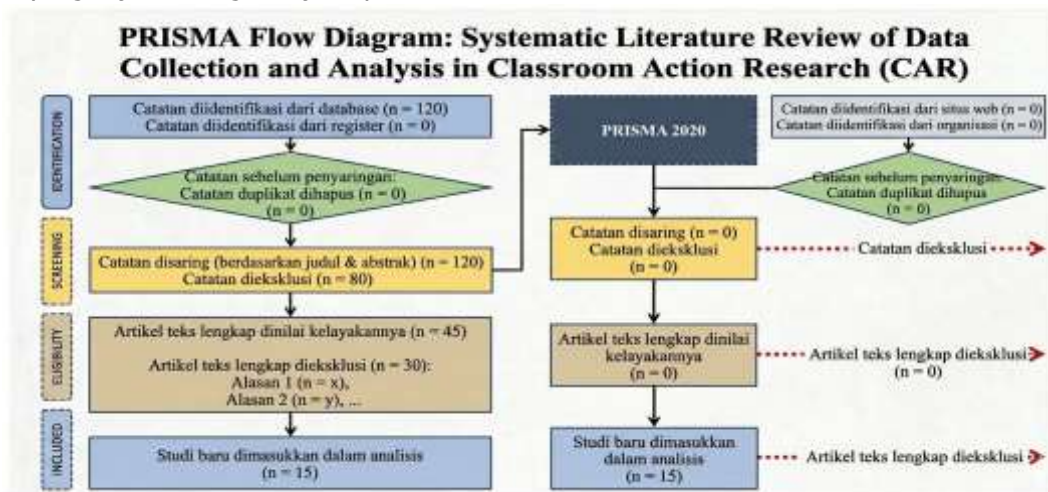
PRISMA Flow Diagram: Systematic Literature Review of Data Collection and Analysis in Classroom Action Research (CAR)

IDENTIFICATION

Catatan diidentifikasi dari database (n = 120)
Catatan diidentifikasi dari register (n = 0)

Catatan sebelum penyaringan:
Catatan duplikat dihapus (n = 0)
(n = 0)

SCREENING

Catatan disaring (berdasarkan judul & abstrak) (n = 120)
Catatan dieksklusi (n = 80)

ELIGIBILITY

Artikel teks lengkap dinilai kelayakannya (n = 45)

Artikel teks lengkap dieksklusi (n = 30):
Alasan 1 (n = x),
Alasan 2 (n = y), ...

INCLUDED

Studi baru dimasukkan dalam analisis
(n = 15)

PRISMA 2020

Catatan diidentifikasi dari situs web (n = 0)
Catatan diidentifikasi dari organisasi (n = 0)

Catatan sebelum penyaringan:
Catatan duplikat dihapus
(n = 0)

Catatan disaring (n = 0)
Catatan dieksklusi
(n = 0)

Catatan dieksklusi

Artikel teks lengkap dinilai kelayakannya
(n = 0)

Artikel teks lengkap dieksklusi
(n = 0)

Studi baru dimasukkan dalam analisis
(n = 15)

Artikel teks lengkap dieksklusi